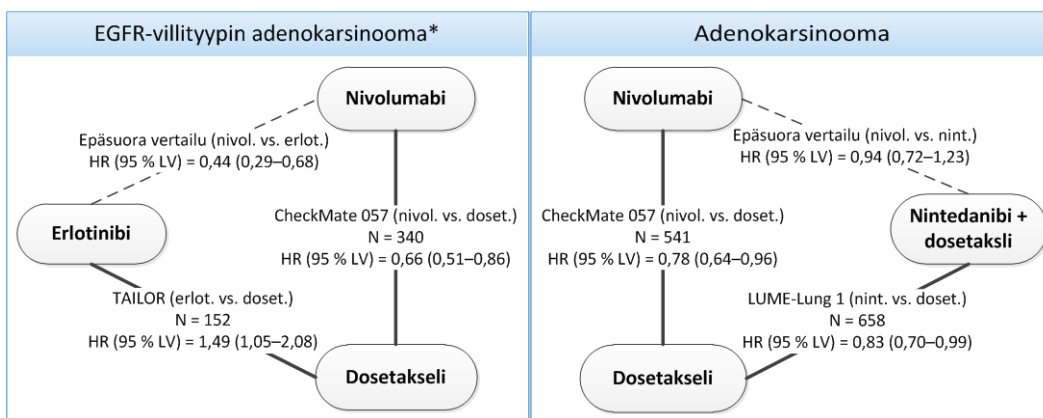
EGFR-villityypin adenokarsinooma*

Nivolumabi

Epäsuora vertailu (nivol. vs. erlot.)
HR (95 % LV) = 0,44 (0,29–0,68)

Erlotinibi

CheckMate 057 (nivol. vs. doset.)
N = 340
HR (95 % LV) = 0,66 (0,51–0,86)

TAILOR (erlot. vs. doset.)
N = 152
HR (95 % LV) = 1,49 (1,05–2,08)

Dosetakseli

Adenokarsinooma

Nivolumabi

Epäsuora vertailu (nivol. vs. nint.)
HR (95 % LV) = 0,94 (0,72–1,23)

CheckMate 057 (nivol. vs. doset.)
N = 541
HR (95 % LV) = 0,78 (0,64–0,96)

Nintedanibi + dosetaksli

LUME-Lung 1 (nint. vs. doset.)
N = 658
HR (95 % LV) = 0,83 (0,70–0,99)

Dosetakseli